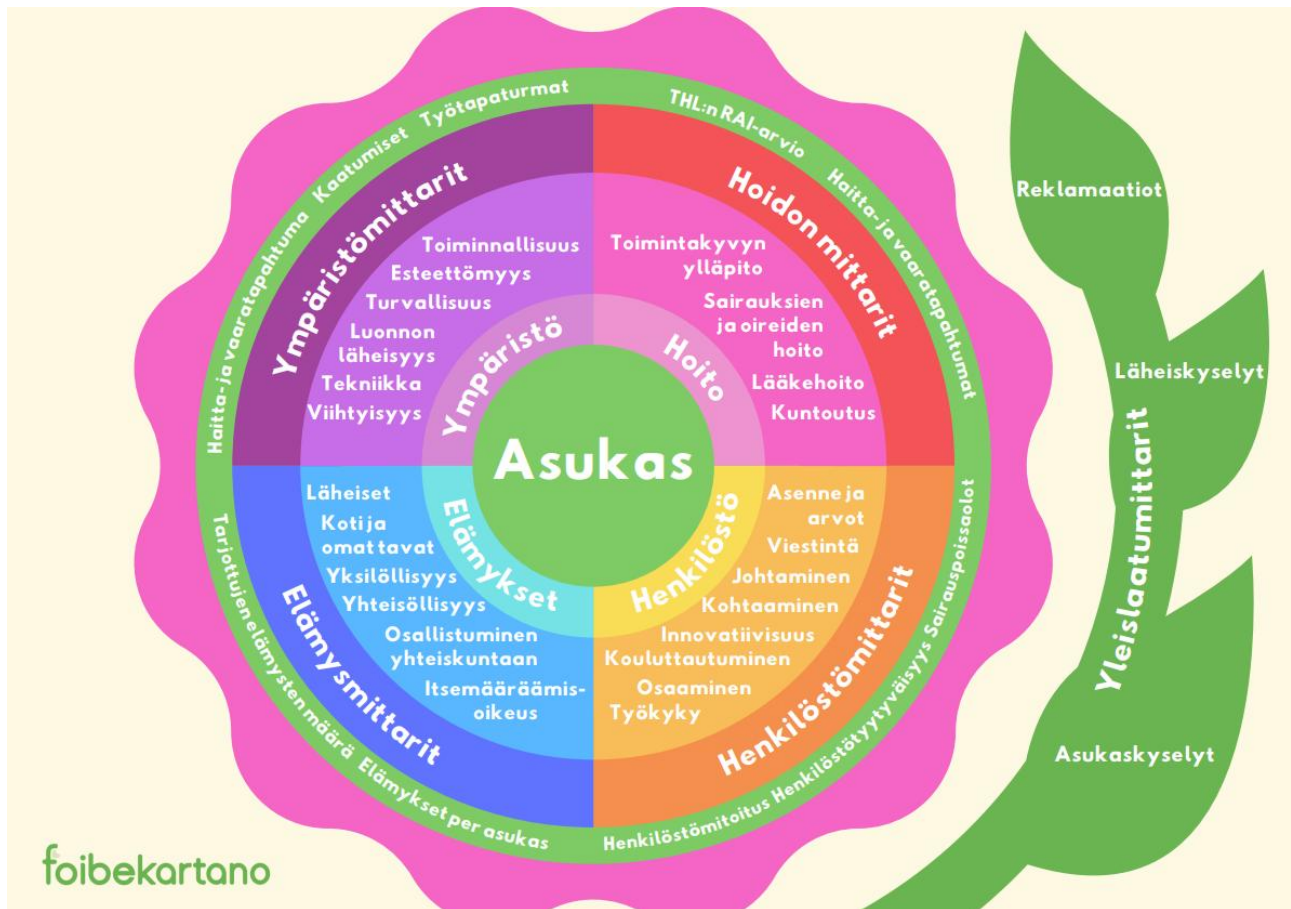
Asukas

Ympäristö
Hoito
Elämykset
Henkilöstö

Ympäristömittarit
Toiminnallisuus
Esteettömyys
Turvallisuus
Luonnon läheisyys
Tekniikka
Viihtyisyys

Hoidon mittarit
Toimintakyvyn ylläpito
Sairauksien ja oireiden hoito
Lääkehoito
Kuntoutus

Elämysmittarit
Läheiset
Koti ja omat tavat
Yksilöllisyys
Yhteisöllisyys
Osallistuminen yhteiskuntaan
Itsemääräämisoikeus

Henkilöstömittarit
Asenne ja arvot
Viestintä
Johtaminen
Kohtaaminen
Innovatiivisuus
Kouluttautuminen
Osaaminen
Työkyky

Haitta- ja vaaratapahtuma Kaatumiset Työtapaturmat
THL:n RAI-arvio Haitta- ja vaaratapahtumat
Sairauspoissaolot Henkilöstötyytyväisyys Henkilöstömitoitus
Elämykset per asukas Tarjottujen elämysten määrä

Yleislaatumittarit
Reklamaatiot
Läheiskyselyt
Asukaskyselyt

foibekartano